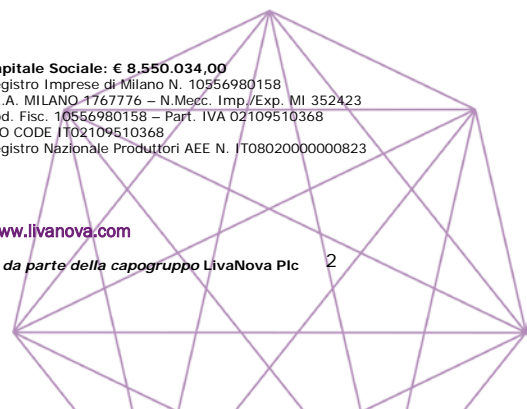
pitale Sociale: € 8.550.034,00
gistro Imprese di Milano N. 10556980158
.A. MILANO 1767776 – N.Mecc. Imp./Exp. MI 352423
d. Fisc. 10556980158 – Part. IVA 02109510368
O CODE IT02109510368
gistro Nazionale Produttori AEE N. IT08020000000823

www.livanova.com

da parte della capogruppo LivaNova Plc

2